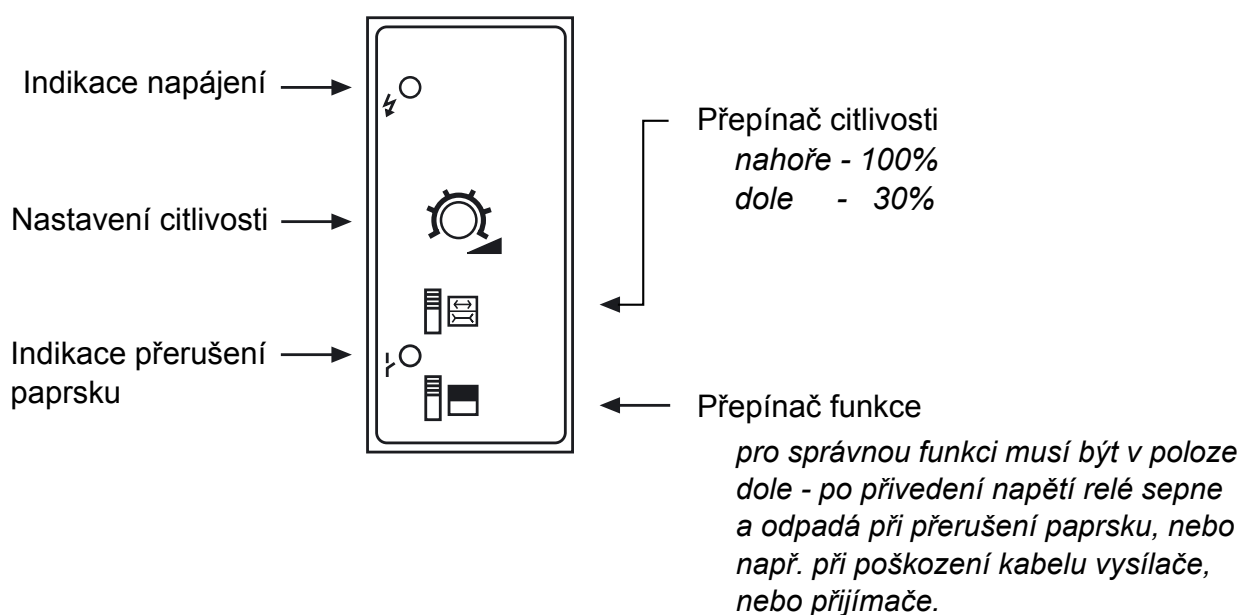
Indikace napájení

Přepínač citlivosti
*nahoře - 100%*
*dole - 30%*

Nastavení citlivosti

Indikace přerušení paprsku

Přepínač funkce
*pro správnou funkci musí být v poloze dole - po přivedení napětí relé sepne a odpadá při přerušení paprsku, nebo např. při poškození kabelu vysílače, nebo přijímače.*